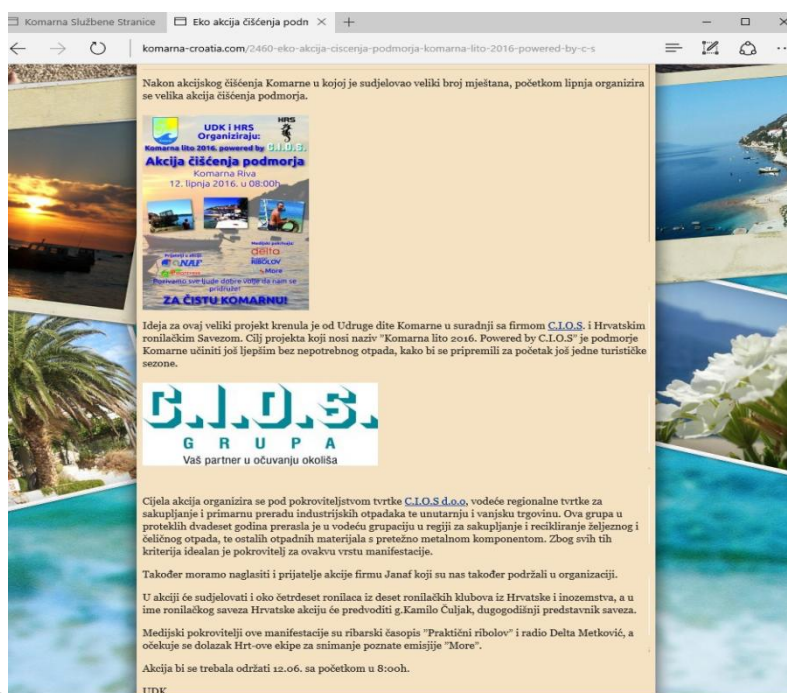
Komarna Službene Stranice
Eko akcija čišćenja podn
komarna-croatia.com/2460-eko-akcija-ciscenja-podmorja-komarna-lito-2016-powered-by-c-s

Nakon akcijskog čišćenja Komarne u kojoj je sudjelovao veliki broj mještana, početkom lipnja organizira se velika akcija čišćenja podmorja.

UDK i HRS
Organiziraju:
Komarna lito 2016. powered by C.I.O.S.
Akcija čišćenja podmorja
Komarna Riva
12. lipnja 2016. u 08:00h
Prijevoz u akciji
JANAF
Medijski pokrovitelji:
delta
Praktični RIBOLOV
More
Pozivamo sve ljude dobre volje da nam se pridruže!
ZA ČISTU KOMARNU!

Ideja za ovaj veliki projekt krenula je od Udruge dite Komarne u suradnji sa firmom C.I.O.S. i Hrvatskim ronilačkim Savezom. Cilj projekta koji nosi naziv "Komarna lito 2016. Powered by C.I.O.S" je podmorje Komarne učiniti još ljepšim bez nepotrebnog otpada, kako bi se pripremili za početak još jedne turističke sezone.

C.I.O.S.
G R U P A
Vaš partner u očuvanju okoliša

Cijela akcija organizira se pod pokroviteljstvom tvrtke C.I.O.S d.o.o, vodeće regionalne tvrtke za sakupljanje i primarnu preradu industrijskih otpadaka te unutarnju i vanjsku trgovinu. Ova grupa u proteklih dvadeset godina prerasla je u vodeću grupaciju u regiji za sakupljanje i recikliranje željeznog i čeličnog otpada, te ostalih otpadnih materijala s pretežno metalnom komponentom. Zbog svih tih kriterija idealan je pokrovitelj za ovakvu vrstu manifestacije.

Također moramo naglasiti i prijatelje akcije firmu Janaf koji su nas također podržali u organizaciji.

U akciji će sudjelovati i oko četrdeset ronilaca iz deset ronilačkih klubova iz Hrvatske i inozemstva, a u ime ronilačkog saveza Hrvatske akciju će predvoditi g.Kamilo Čuljak, dugogodišnji predstavnik saveza.

Medijski pokrovitelji ove manifestacije su ribarski časopis "Praktični ribolov" i radio Delta Metković, a očekuje se dolazak Hrt-ove ekipe za snimanje poznate emisijje "More".

Akcija bi se trebala održati 12.06. sa početkom u 8:ooh.

UDK